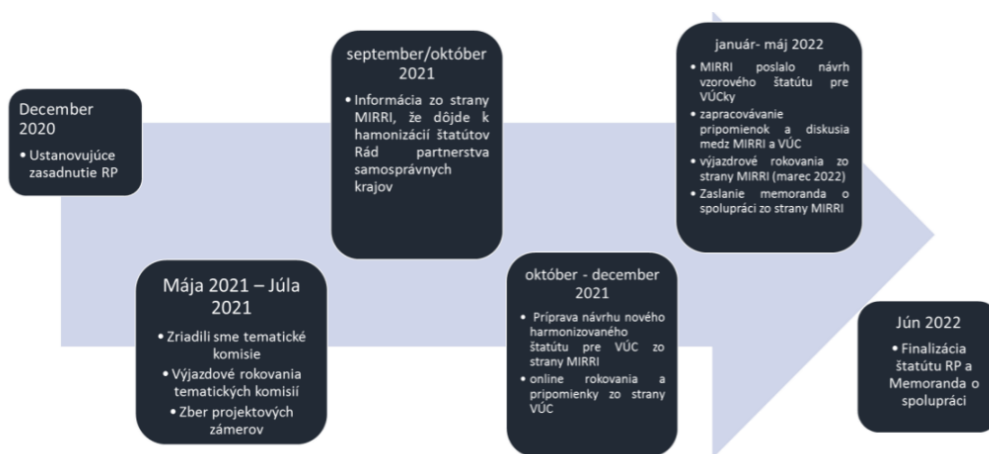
December 2020

• Ustanovujúce zasadnutie RP

Mája 2021 – Júla 2021

• Zriadili sme tematické komisie
• Výjazdové rokovania tematických komisií
• Zber projektových zámerov

september/október 2021

• Informácia zo strany MIRRI, že dôjde k hamonizácii štatútov Rád partnerstva samosprávnych krajov

október - december 2021

• Príprava návrhu nového harmonizovaného štatútu pre VÚC zo strany MIRRI
• online rokovania a pripomienky zo strany VÚC

január- máj 2022

• MIRRI poslalo návrh vzorového štatútu pre VÚCky
• zapracovávanie pripomienok a diskusia medz MIRRI a VÚC
• výjazdové rokovania zo strany MIRRI (marec 2022)
• Zaslanie memoranda o spolupráci zo strany MIRRI

Jún 2022

• Finalizácia štatútu RP a Memoranda o spolupráci